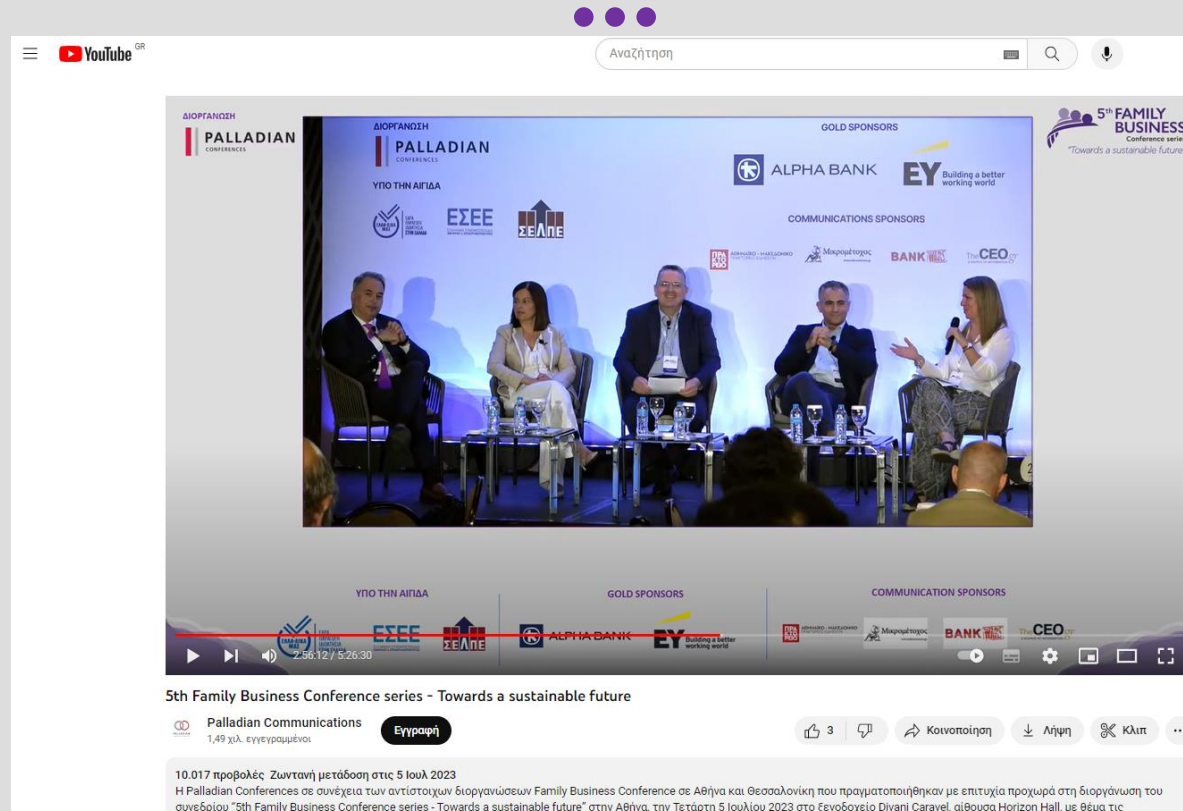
YouTube GR

Αναζήτηση

ΔΙΟΡΓΑΝΩΣΗ
PALLADIAN
CONFERENCES

5th FAMILY BUSINESS
Conference series
"Towards a sustainable future"

ΔΙΟΡΓΑΝΩΣΗ
PALLADIAN
CONFERENCES
ΥΠΟ ΤΗΝ ΑΙΓΙΔΑ
ΕΣΕΕ
ΣΕΛΠΕ

GOLD SPONSORS
ALPHA BANK
EY Building a better working world

COMMUNICATIONS SPONSORS
Μικρομέτοχος
BANK
TheCEO.gr

ΥΠΟ ΤΗΝ ΑΙΓΙΔΑ
ΕΣΕΕ
ΣΕΛΠΕ
GOLD SPONSORS
ALPHA BANK
EY Building a better working world
COMMUNICATION SPONSORS
Μικρομέτοχος
BANK
TheCEO

2:56:12 / 5:26:30

5th Family Business Conference series - Towards a sustainable future

Palladian Communications
1,49 χιλ. εγγεγραμμένοι
Εγγραφή

3
Κοινοποίηση
Λήψη
Κλιπ

10.017 προβολές Ζωντανή μετάδοση στις 5 Ιουλ 2023
Η Palladian Conferences σε συνέχεια των αντίστοιχων διοργανώσεων Family Business Conference σε Αθήνα και Θεσσαλονίκη που πραγματοποιήθηκαν με επιτυχία προχωρά στη διοργάνωση του συνεδρίου "5th Family Business Conference series - Towards a sustainable future" στην Αθήνα, την Τετάρτη 5 Ιουλίου 2023 στο ξενοδοχείο Divani Caravel, αίθουσα Horizon Hall, με θέμα τις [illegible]